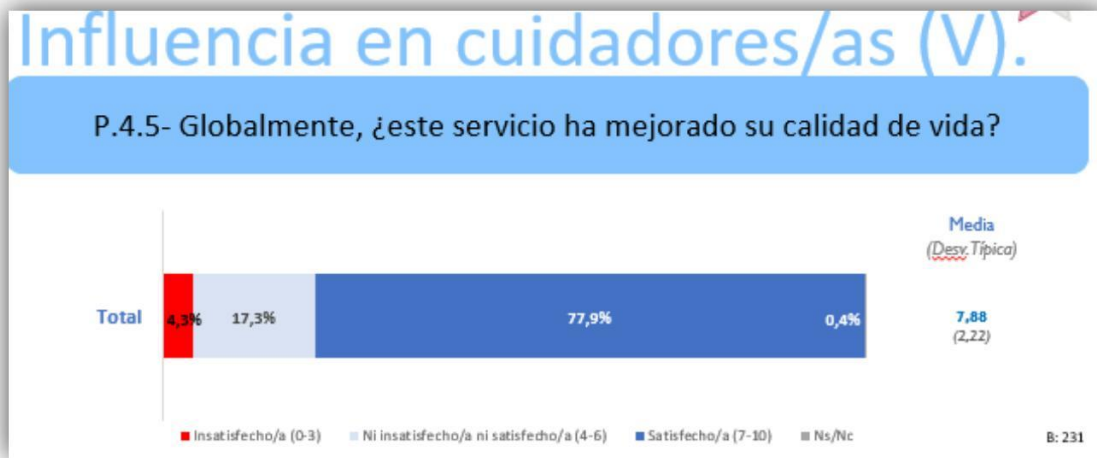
Influencia en cuidadores/as (V).

P.4.5- Globalmente, ¿este servicio ha mejorado su calidad de vida?

Media
(Desv. Típica)

Total 4,3% 17,3% 77,9% 0,4% 7,88 (2,22)

Insatisfecho/a (0-3) Ni insatisfecho/a ni satisfecho/a (4-6) Satisfecho/a (7-10) Ns/Nc

B: 231